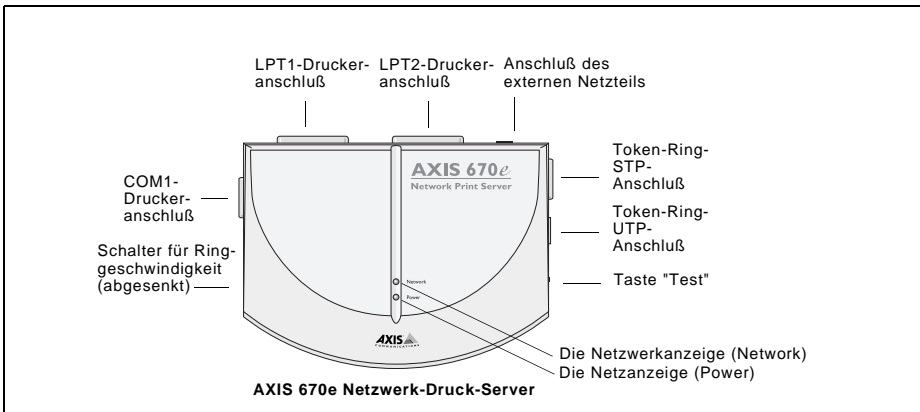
LPT1-Druckeranschluß

LPT2-Druckeranschluß

Anschluß des externen Netzteils

Token-Ring-STP-Anschluß

COM1-Druckeranschluß

Token-Ring-UTP-Anschluß

Schalter für Ringgeschwindigkeit (abgesenkt)

Taste "Test"

AXIS 670e
Network Print Server

Network

Power

AXIS
COMMUNICATIONS

Die Netzwerkanzeige (Network)
Die Netzanzeige (Power)

AXIS 670e Netzwerk-Druck-Server